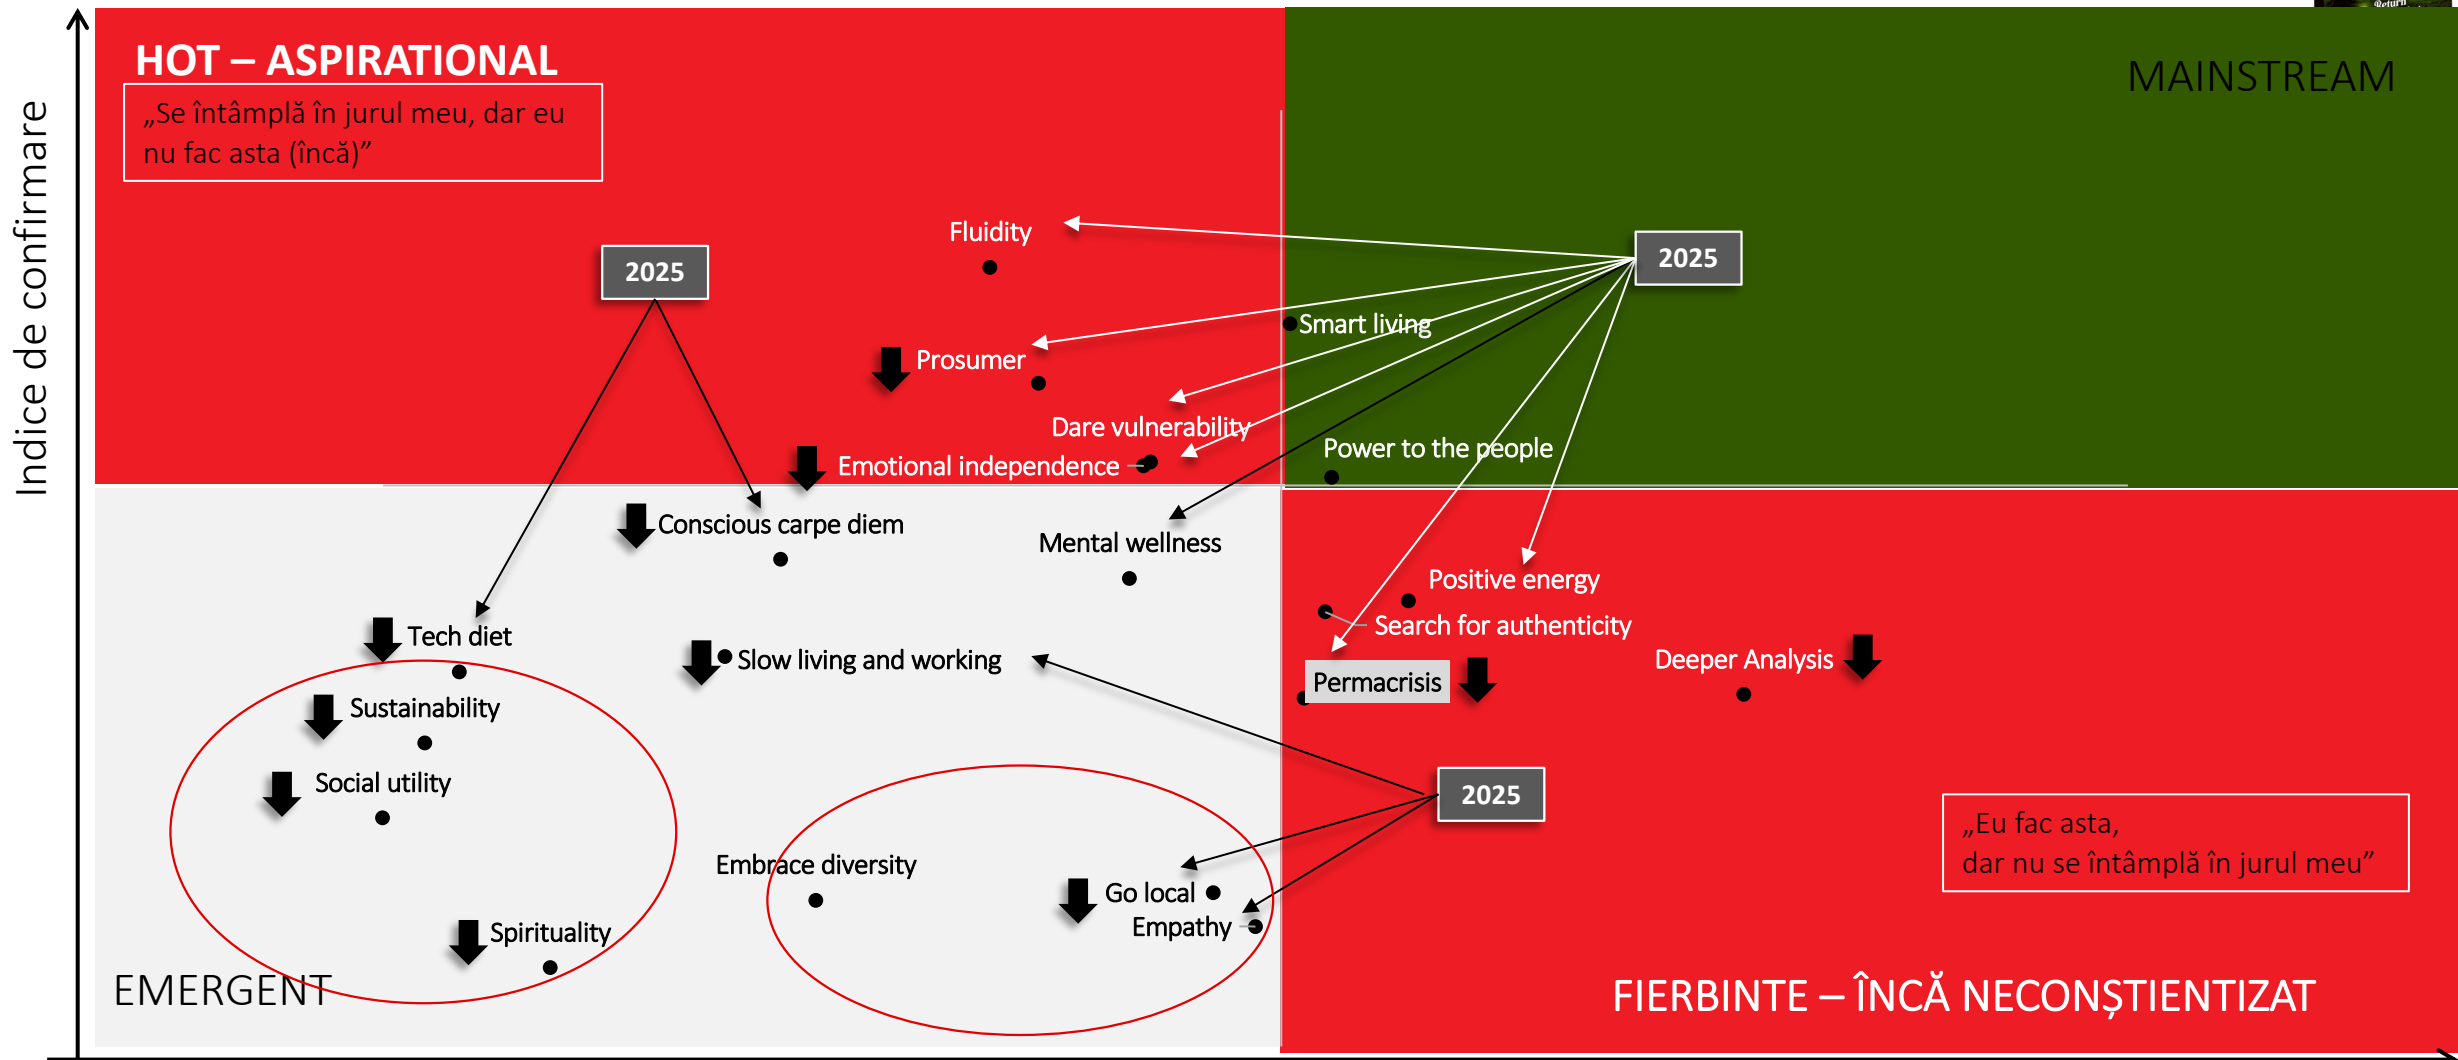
Indice de confirmare

HOT – ASPIRATIONAL

„Se întâmplă în jurul meu, dar eu nu fac asta (încă)”

MAINSTREAM

2025

Fluidity

2025

Smart living

Prosumer

Dare vulnerability

Power to the people

Emotional independence

Conscious carpe diem

Mental wellness

Positive energy

Search for authenticity

Tech diet

Slow living and working

Deeper Analysis

Permacrisis

Sustainability

Social utility

2025

„Eu fac asta, dar nu se întâmplă în jurul meu”

Embrace diversity

Go local

Empathy

Spirituality

EMERGENT

FIERBINTE – ÎNCĂ NECONȘTIENTIZAT